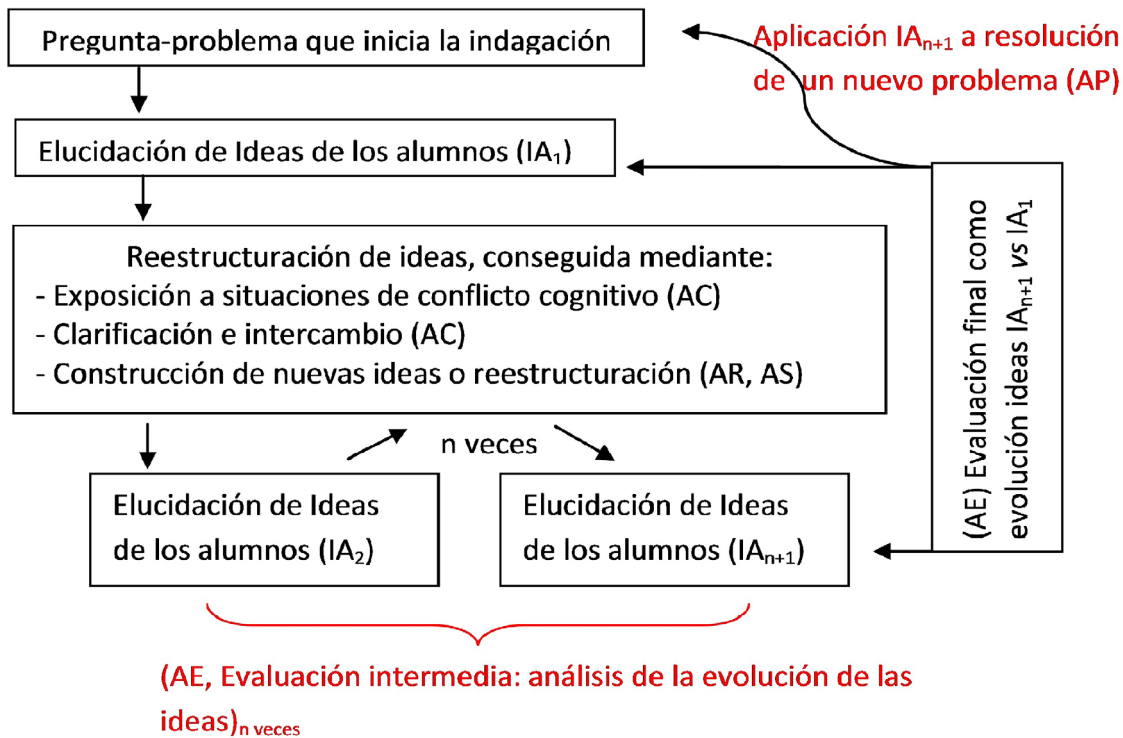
Pregunta-problema que inicia la indagación

Aplicación $IA_{n+1}$ a resolución de un nuevo problema (AP)

Elucidación de Ideas de los alumnos ($IA_1$)

Reestructuración de ideas, conseguida mediante:
- Exposición a situaciones de conflicto cognitivo (AC)
- Clarificación e intercambio (AC)
- Construcción de nuevas ideas o reestructuración (AR, AS)

(AE) Evaluación final como evolución ideas $IA_{n+1}$ *vs* $IA_1$

n veces

Elucidación de Ideas de los alumnos ($IA_2$)

Elucidación de Ideas de los alumnos ($IA_{n+1}$)

(AE, Evaluación intermedia: análisis de la evolución de las ideas)$_{n\ veces}$